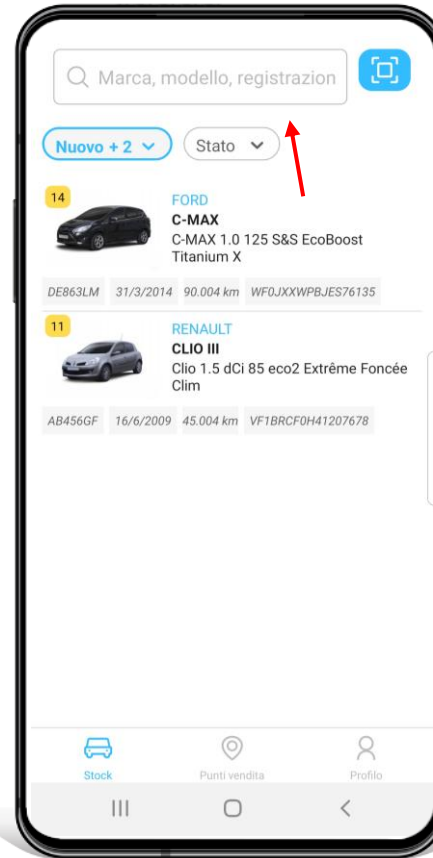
Marca, modello, registrazion

Nuovo + 2

Stato

14

FORD

C-MAX

C-MAX 1.0 125 S&S EcoBoost Titanium X

DE863LM 31/3/2014 90.004 km WF0JXXWPBJES76135

11

RENAULT

CLIO III

Clio 1.5 dCi 85 eco2 Extrême Foncée Clim

AB456GF 16/6/2009 45.004 km VF1BRCF0H41207678

Stock

Punti vendita

Profilo